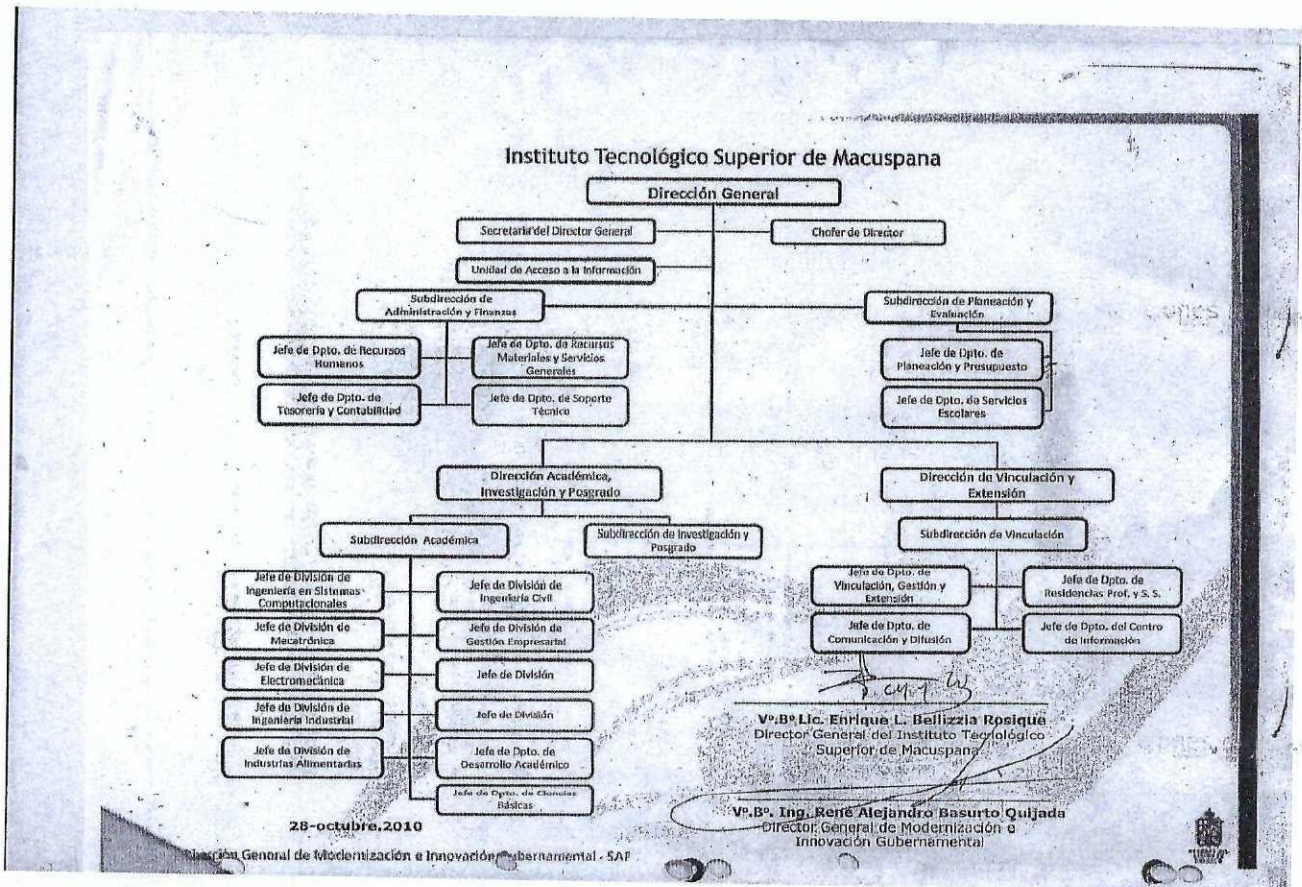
Instituto Tecnológico Superior de Macuspana

Dirección General

Secretaria del Director General

Chofer de Director

Unidad de Acceso a la Información

Subdirección de Administración y Finanzas

Subdirección de Planeación y Evaluación

Jefe de Dpto. de Recursos Humanos

Jefe de Dpto. de Recursos Materiales y Servicios Generales

Jefe de Dpto. de Planeación y Presupuesto

Jefe de Dpto. de Tesorería y Contabilidad

Jefe de Dpto. de Soporte Técnico

Jefe de Dpto. de Servicios Escolares

Dirección Académica, Investigación y Posgrado

Dirección de Vinculación y Extensión

Subdirección Académica

Subdirección de Investigación y Posgrado

Subdirección de Vinculación

Jefe de División de Ingeniería en Sistemas Computacionales

Jefe de División de Ingeniería Civil

Jefe de Dpto. de Vinculación, Gestión y Extensión

Jefe de Dpto. de Residencias Prof. y S. S.

Jefe de División de Mecatrónica

Jefe de División de Gestión Empresarial

Jefe de Dpto. de Comunicación y Difusión

Jefe de Dpto. del Centro de Información

Jefe de División de Electromecánica

Jefe de División

Jefe de División de Ingeniería Industrial

Jefe de División

Jefe de División de Industrias Alimentarias

Jefe de Dpto. de Desarrollo Académico

Jefe de Dpto. de Ciencias Básicas

Vº.Bº.Lic. Enrique L. Bellizzia Rosique
Director General del Instituto Tecnológico Superior de Macuspana

Vº.Bº. Ing. René Alejandro Basurto Quijada
Director General de Modernización e Innovación Gubernamental

28-octubre.2010

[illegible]ción General de Modernización e Innovación Gubernamental - SAF